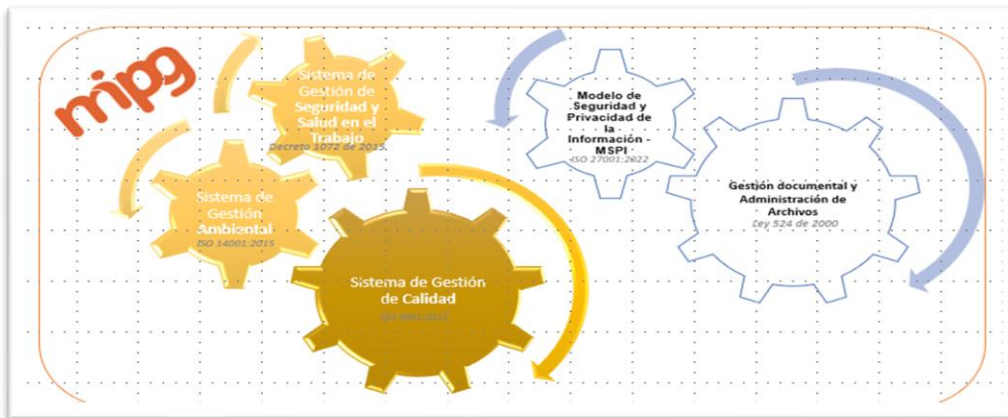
mipg

Sistema de Gestión de Seguridad y Salud en el Trabajo
Decreto 1072 de 2015.

Sistema de Gestión Ambiental
ISO 14001:2015

Sistema de Gestión de Calidad
ISO 9001:2015

Modelo de Seguridad y Privacidad de la Información - MSPI
ISO 27001:2022

Gestión documental y Administración de Archivos
Ley 524 de 2000